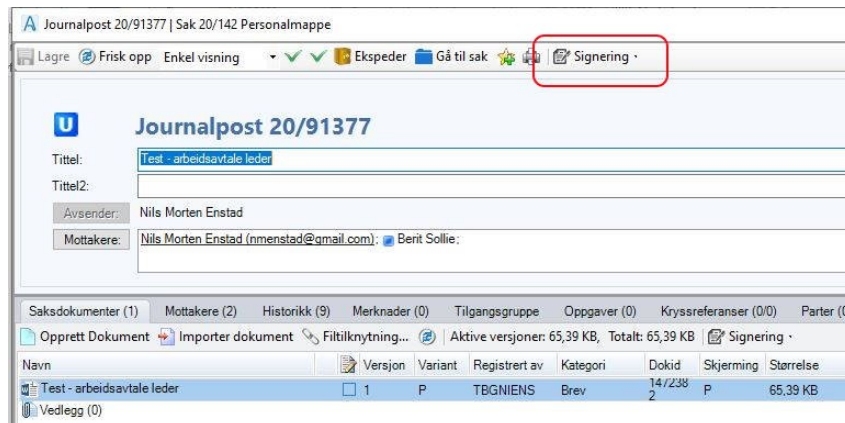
Journalpost 20/91377 | Sak 20/142 Personalmappe

Lagre Frisk opp Enkel visning Ekspeder Gå til sak Signering ·

U Journalpost 20/91377

Tittel: Test - arbeidsavtale leder

Tittel2:

Avsender: Nils Morten Enstad

Mottakere: Nils Morten Enstad (nmenstad@gmail.com); Berit Sollie;

Saksdokumenter (1) Mottakere (2) Historikk (9) Merknader (0) Tilgangsgruppe Oppgaver (0) Kryssreferanser (0/0) Parter (

Opprett Dokument Importer dokument Filtilknytning... Aktive versjoner: 65,39 KB, Totalt: 65,39 KB Signering ·

| Navn | Versjon | Variant | Registrert av | Kategori | Dokid | Skjerming | Størrelse |
|---|---|---|---|---|---|---|---|
| Test - arbeidsavtale leder | 1 | P | TBGNIENS | Brev | 14/2382 | P | 65,39 KB |

Vedlegg (0)